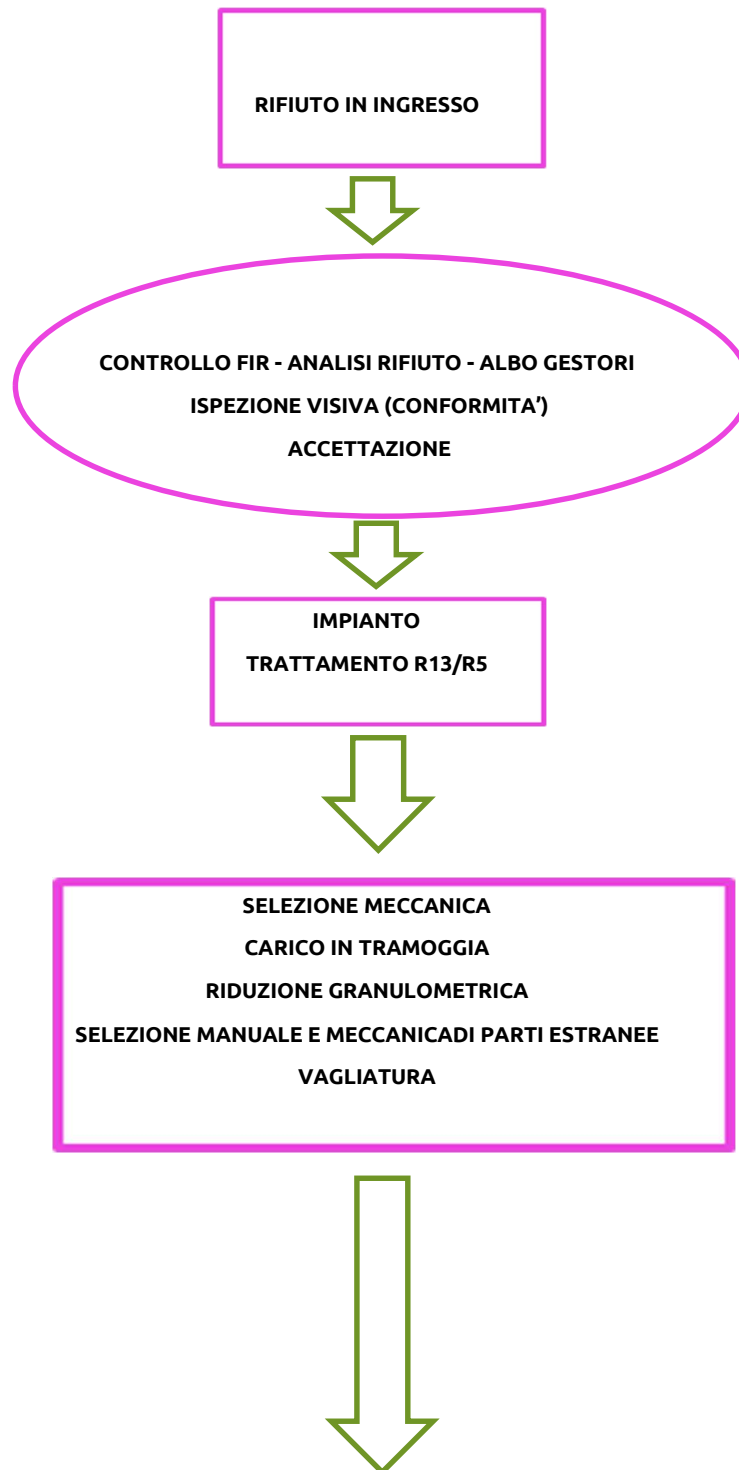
RIFIUTO IN INGRESSO

CONTROLLO FIR - ANALISI RIFIUTO - ALBO GESTORI
ISPEZIONE VISIVA (CONFORMITA')
ACCETTAZIONE

IMPIANTO
TRATTAMENTO R13/R5

SELEZIONE MECCANICA
CARICO IN TRAMOGGIA
RIDUZIONE GRANULOMETRICA
SELEZIONE MANUALE E MECCANICADI PARTI ESTRANEE
VAGLIATURA